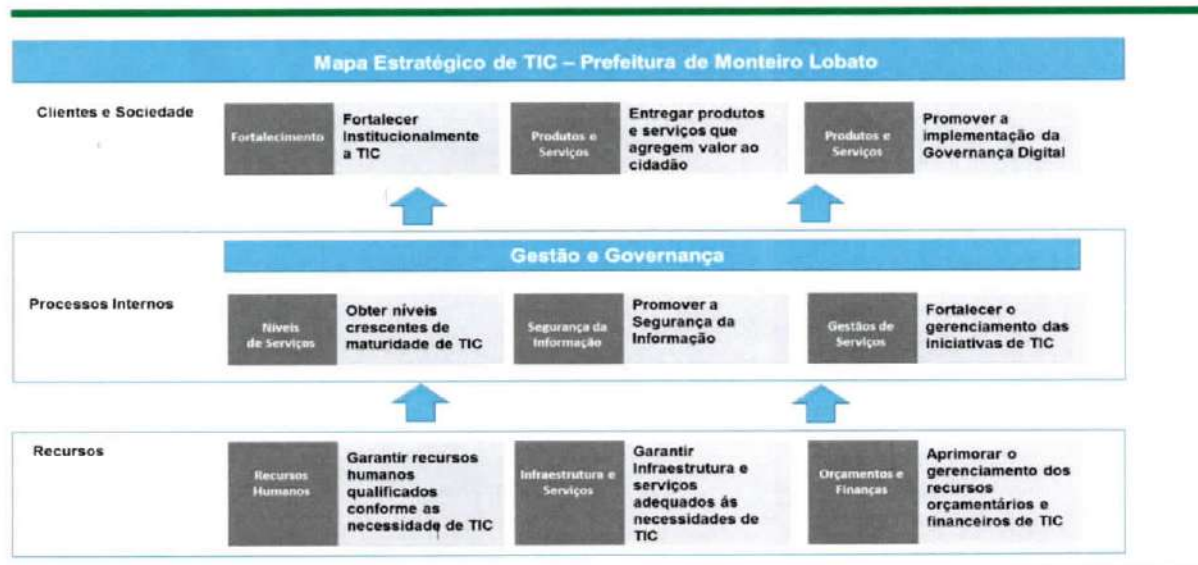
Mapa Estratégico de TIC – Prefeitura de Monteiro Lobato

Clientes e Sociedade

Fortalecimento

Fortalecer Institucionalmente a TIC

Produtos e Serviços

Entregar produtos e serviços que agregem valor ao cidadão

Produtos e Serviços

Promover a implementação da Governança Digital

Gestão e Governança

Processos Internos

Níveis de Serviços

Obter níveis crescentes de maturidade de TIC

Segurança da Informação

Promover a Segurança da Informação

Gestãos de Serviços

Fortalecer o gerenciamento das iniciativas de TIC

Recursos

Recursos Humanos

Garantir recursos humanos qualificados conforme as necessidade de TIC

Infraestrutura e Serviços

Garantir Infraestrutura e serviços adequados ás necessidades de TIC

Orçamentos e Finanças

Aprimorar o gerenciamento dos recursos orçamentários e financeiros de TIC